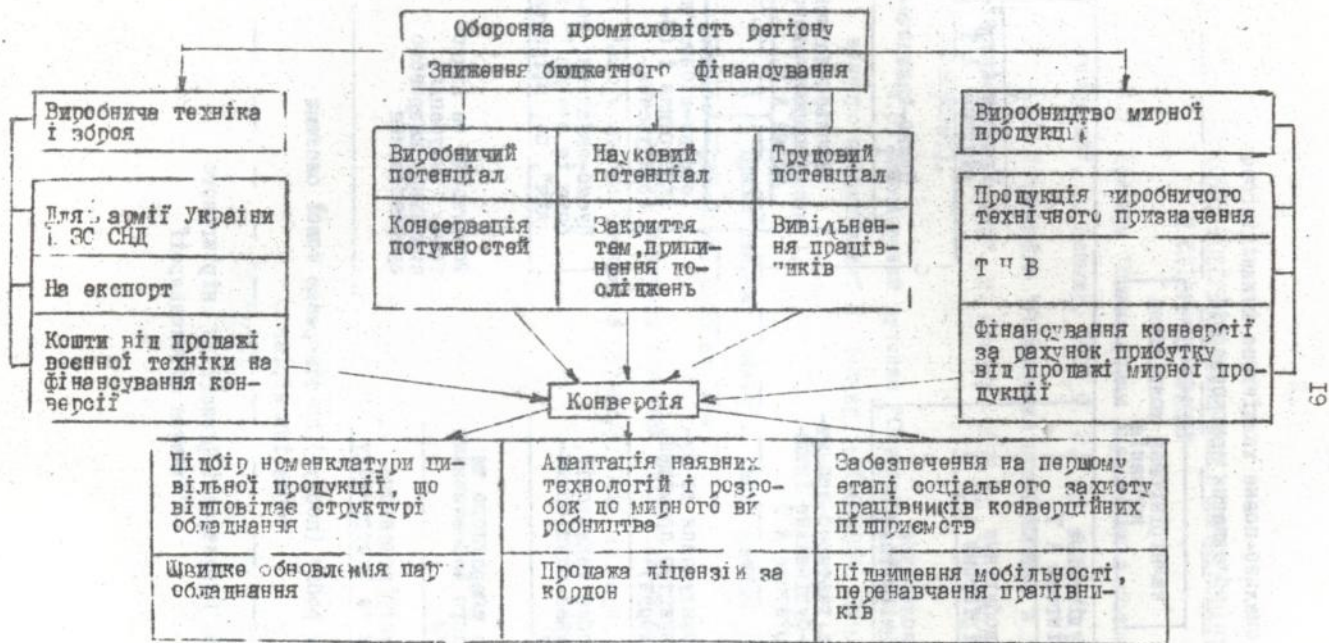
Оборонна промисловість регіону

Зниження бюджетного фінансування

Виробнича техніка і зброя

Для армії України і ЗС СНД

На експорт

Кошти від продажі военної техніки на фінансування конверсії

| Виробничий потенціал | Науковий потенціал | Трудовий потенціал |
|---|---|---|
| Консервація потужностей | Закриття тем, припинення досліджень | Вивільнення працівників |

Виробництво мирної продукції

Продукція виробничого технічного призначення

Т Н В

Фінансування конверсії за рахунок прибутку від продажі мирної продукції

Конверсія

| Підбір номенклатури цивільної продукції, що відповідає структурі обладнання | Адаптація наявних технологій і розробок до мирного виробництва | Забезпечення на першому етапі соціального захисту працівників конверсійних підприємств |
|---|---|---|
| Швидке обновлення парку обладнання | Продажа ліцензій за кордон | Підвищення мобільності, перенавчання працівників |

19